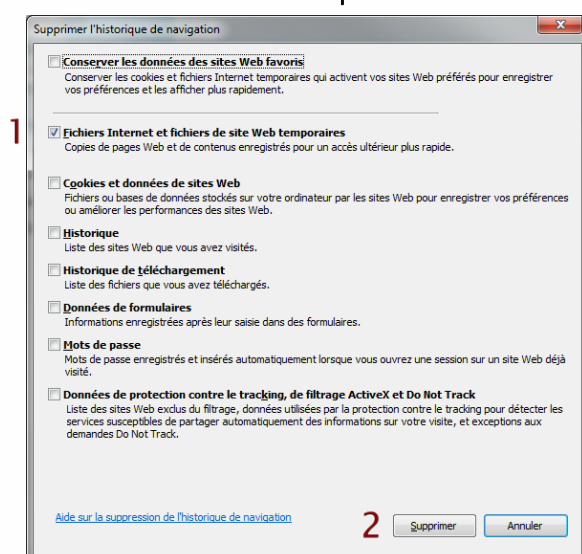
Supprimer l'historique de navigation

Conserver les données des sites Web favoris
Conserver les cookies et fichiers Internet temporaires qui activent vos sites Web préférés pour enregistrer vos préférences et les afficher plus rapidement.

1

Fichiers Internet et fichiers de site Web temporaires
Copies de pages Web et de contenus enregistrés pour un accès ultérieur plus rapide.

Cookies et données de sites Web
Fichiers ou bases de données stockés sur votre ordinateur par les sites Web pour enregistrer vos préférences ou améliorer les performances des sites Web.

Historique
Liste des sites Web que vous avez visités.

Historique de téléchargement
Liste des fichiers que vous avez téléchargés.

Données de formulaires
Informations enregistrées après leur saisie dans des formulaires.

Mots de passe
Mots de passe enregistrés et insérés automatiquement lorsque vous ouvrez une session sur un site Web déjà visité.

Données de protection contre le tracking, de filtrage ActiveX et Do Not Track
Liste des sites Web exclus du filtrage, données utilisées par la protection contre le tracking pour détecter les services susceptibles de partager automatiquement des informations sur votre visite, et exceptions aux demandes Do Not Track.

Aide sur la suppression de l'historique de navigation

2

Supprimer

Annuler